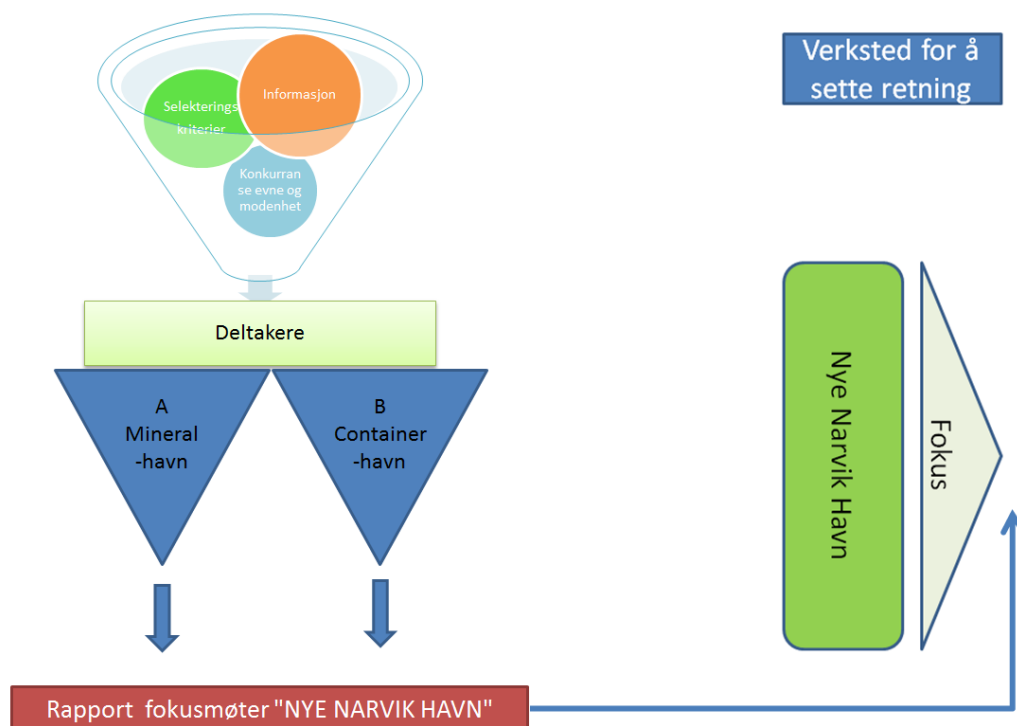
Selekterings kriterier

Informasjon

Konkurranse evne og modenhet

Verksted for å sette retning

Deltakere

A
Mineral
-havn

B
Container
-havn

Nye Narvik Havn

Fokus

Rapport fokusmøter "NYE NARVIK HAVN"